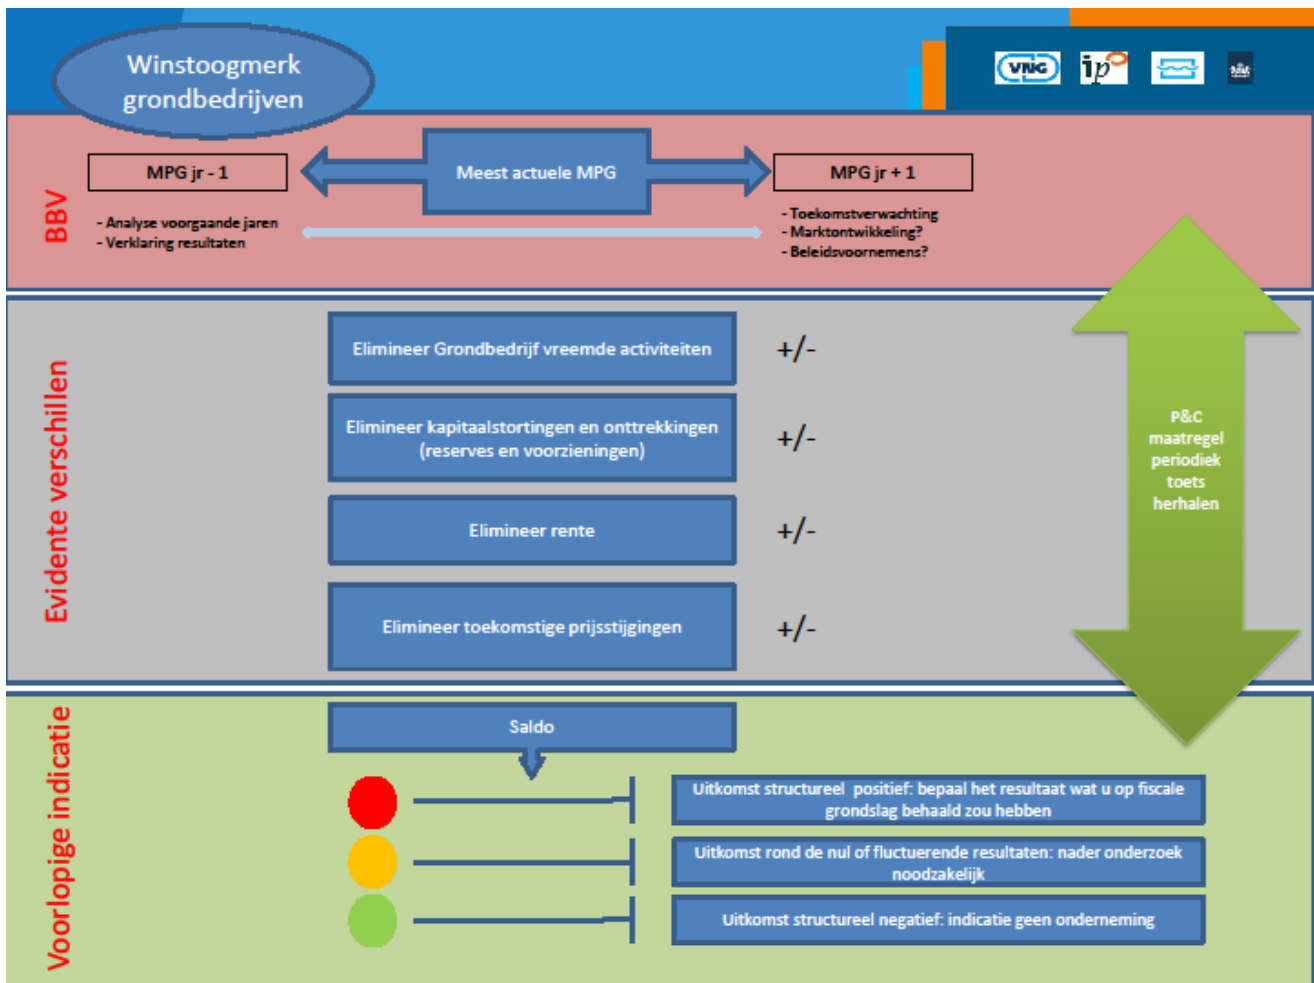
Winstoogmerk grondbedrijven

VNG ip

BBV

MPG jr - 1

Meest actuele MPG

MPG jr + 1

- Analyse voorgaande jaren
- Verklaring resultaten

- Toekomstverwachting
- Marktontwikkeling?
- Beleidsvoornemens?

Evidente verschillen

Elimineer Grondbedrijf vreemde activiteiten +/-

Elimineer kapitaalstortingen en onttrekkingen (reserves en voorzieningen) +/-

Elimineer rente +/-

Elimineer toekomstige prijsstijgingen +/-

P&C maatregel periodiek toets herhalen

Voorlopige indicatie

Saldo

Uitkomst structureel positief: bepaal het resultaat wat u op fiscale grondslag behaald zou hebben

Uitkomst rond de nul of fluctuerende resultaten: nader onderzoek noodzakelijk

Uitkomst structureel negatief: indicatie geen onderneming